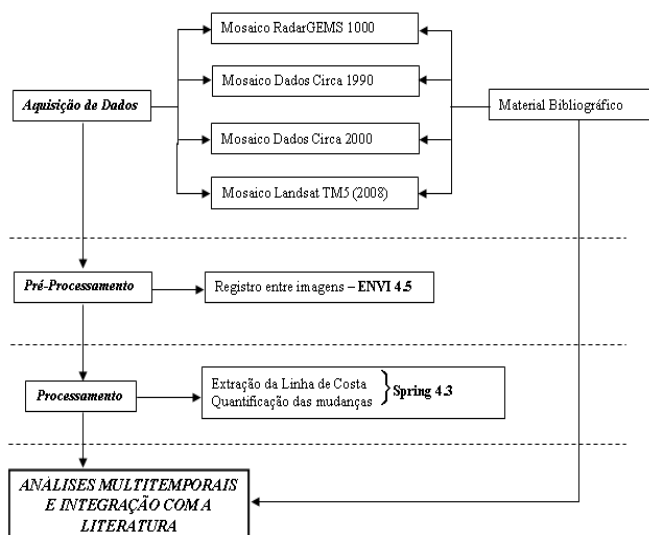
Mosaico RadarGEMS 1000

Mosaico Dados Circa 1990

Aquisição de Dados

Material Bibliográfico

Mosaico Dados Circa 2000

Mosaico Landsat TM5 (2008)

Pré-Processamento

Registro entre imagens – ENVI 4.5

Processamento

Extração da Linha de Costa
Quantificação das mudanças } Spring 4.3

ANALISES MULTITEMPORAIS E INTEGRAÇÃO COM A LITERATURA